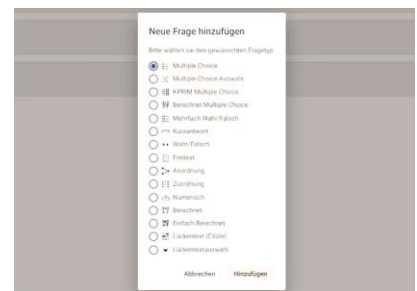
Neue Frage hinzufügen

Bitte wählen sie den gewünschten Fragetyp

Multiple Choice
Multiple Choice Auswahl
KPRIM Multiple Choice
Berechnet Multiple Choice
Mehrfach Wahr/Falsch
Kurzantwort
Wahr/Falsch
Freitext
Anordnung
Zuordnung
Numerisch
Berechnet
Einfach Berechnet
Lückentext (Cloze)
Lückentextauswahl

Abbrechen Hinzufügen